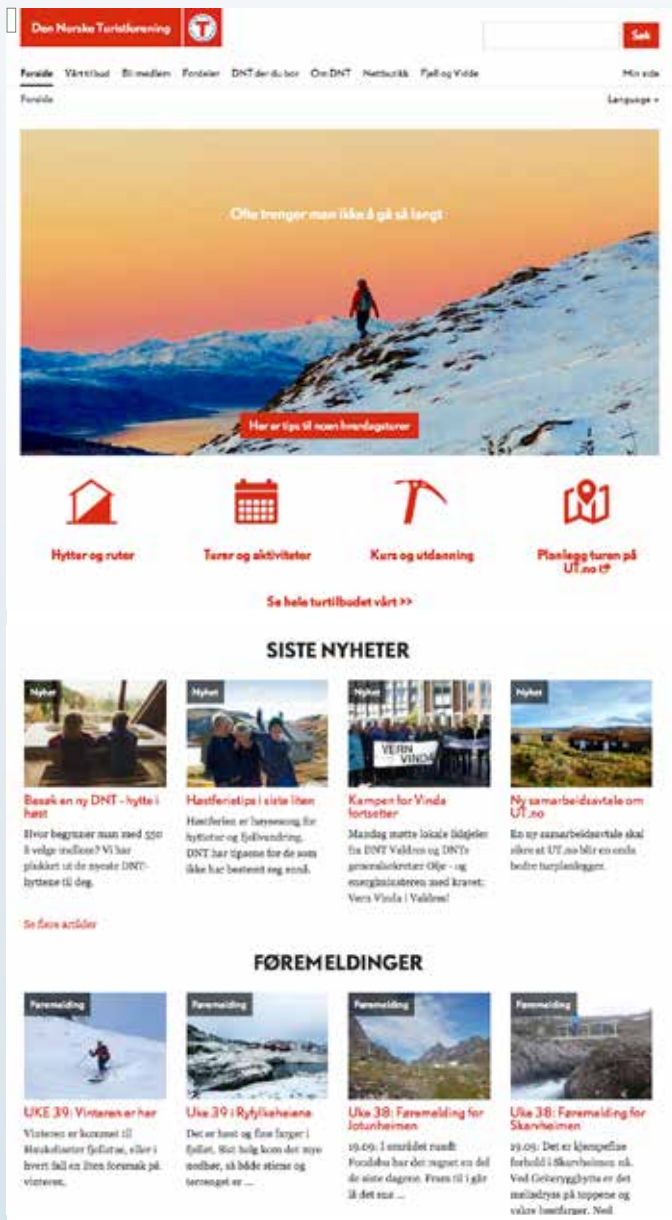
Den Norske Turistforening

Søk

Forside Vårt tilbud Bli medlem Fordeler DNT der du bor Om DNT Nettbutikk Fjell og Vidde Min side

Forside Language ▾

Ofte trenger man ikke å gå så langt

Her er tips til noen hverdagsturer

Hytter og ruter

Turer og aktiviteter

Kurs og utdanning

Planlegg turen på UT.no

Se hele turtilbudet vårt >>

SISTE NYHETER

Nyhet

Besøk en ny DNT - hytte i høst

Hvor begynner man med 550 å velge mellom? Vi har plukket ut de nyeste DNT-hyttene til deg.

Nyhet

Høstferietips i siste liten

Høstferien er høysesong for hytteturer og fjellvandring. DNT har tipsene for de som ikke har bestemt seg ennå.

Nyhet

VERN VINDA

Kampen for Vinda fortsetter

Mandag møtte lokale tildeler fra DNT Valdres og DNTs generalsekretær Olje - og energiministeren med kravet: Vern Vinda i Valdres!

Nyhet

Ny samarbeidsavtale om UT.no

En ny samarbeidsavtale skal sikre at UT.no blir en enda bedre turplanlegger.

Se flere artikler

FØREMELDINGER

Føremelding

UKE 39: Vinteren er her

Vinteren er kommet til Skandinavias fjelltur, eller i hvert fall en liten forsmak på vinteren.

Føremelding

Uke 39 i Ryfylkeheiene

Det er høst og fine farger i fjellet. Sist helg kom det nye nedbør, så både stiene og terrenget er ...

Føremelding

Uke 38: Føremelding for Jotunheimen

19.09: I området rundt Fondsbu har det regnet en del de siste dagene. Frem til i går lå det snø ...

Føremelding

Uke 38: Føremelding for Skarvheimen

19.09: Det er kjempefine forhold i Skarvheimen nå. Ved Geiterygghytta er det melisdryss på toppene og vakre høstfarger. Ned